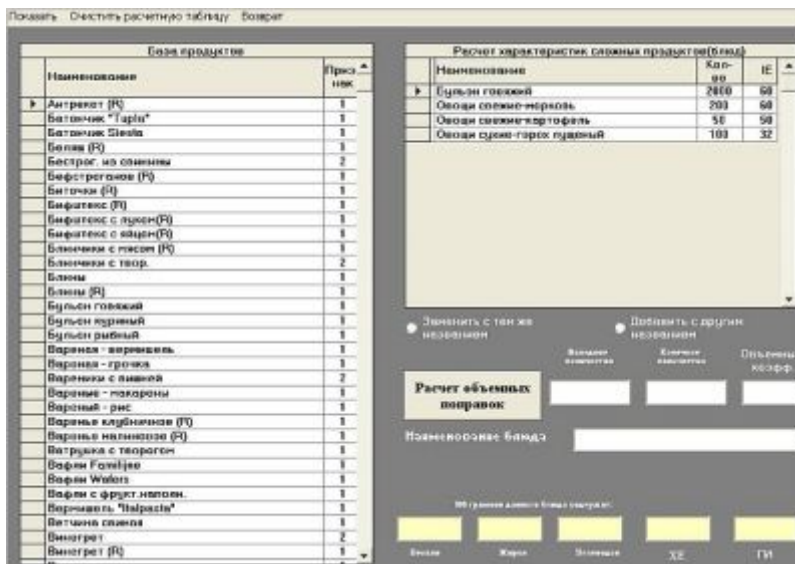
Показать Очистить расчетную таблицу Возврат

База продуктов

| Наименование | Признак |
|---|---|
| Антрекот (R) | 1 |
| Батончик "Tapio" | 1 |
| Батончик Siesta | 1 |
| Белая (R) | 1 |
| Бестрог. из свинины | 2 |
| Бефстроганов (R) | 1 |
| Биточки (R) | 1 |
| Бифштекс (R) | 1 |
| Бифштекс с луком(R) | 1 |
| Бифштекс с яйцом(R) | 1 |
| Блинчики с мясом (R) | 1 |
| Блинчики с твор. | 2 |
| Блины | 1 |
| Блины (R) | 1 |
| Бульон говяжий | 1 |
| Бульон куриный | 1 |
| Бульон рыбный | 1 |
| Вареная - вермишель | 1 |
| Вареная - гречка | 1 |
| Вареники с вишней | 2 |
| Вареные - макароны | 1 |
| Вареный - рис | 1 |
| Варенье клубничное (R) | 1 |
| Варенье малиновое (R) | 1 |
| Ватрушка с творогом | 1 |
| Вафли Familjee | 1 |
| Вафли Wafers | 1 |
| Вафли с фрукт.наполн. | 1 |
| Вермишель "Italpasta" | 1 |
| Ветчина свиная | 1 |
| Винегрет | 2 |
| Винегрет (R) | 1 |

Расчет характеристик сложных продуктов(блюд)

| Наименование | Кол-во | IE |
|---|---|---|
| Бульон говяжий | 2000 | 60 |
| Овощи свежие-морковь | 200 | 60 |
| Овощи свежие-картофель | 50 | 50 |
| Овощи сухие-горох лущеный | 100 | 32 |

Заменить с тем же названием

Добавить с другим названием

Расчет объемных поправок

Исходное количество

Конечное количество

Объемный коэфф.

Наименование блюда

100 грамм данного блюда содержат:

Белки

Жиры

Углеводы

ХЕ

ГИ